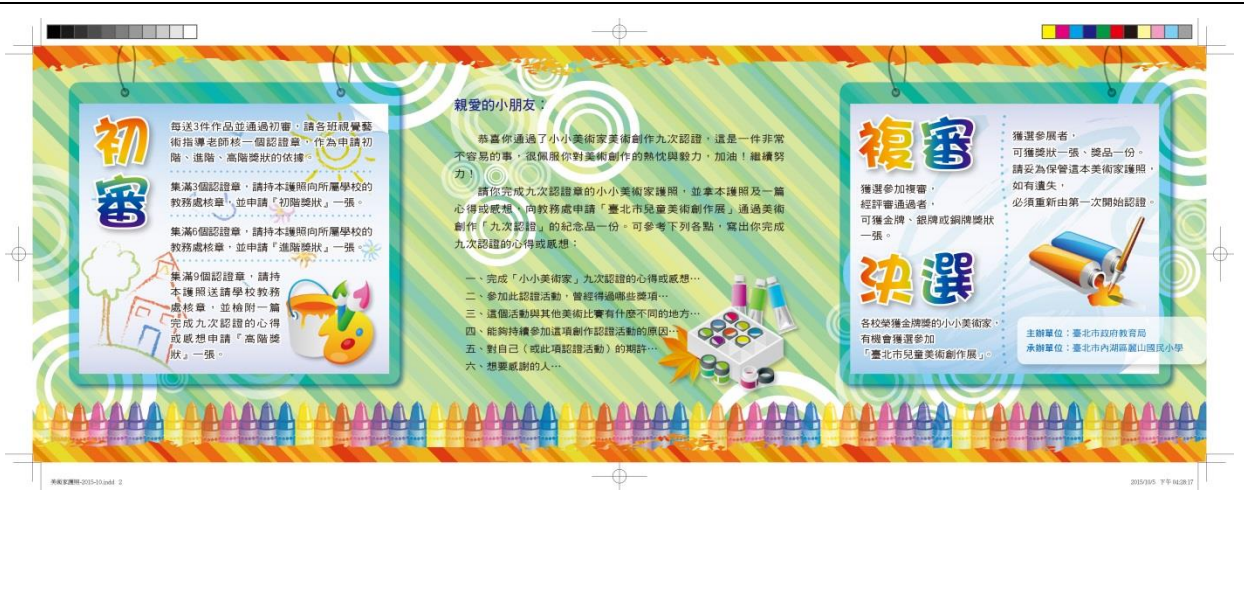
初審

每送3件作品並通過初審，請各班視覺藝術指導老師核一個認證章，作為申請初階、進階、高階獎狀的依據。

集滿3個認證章，請持本護照向所屬學校的教務處核章，並申請『初階獎狀』一張。

集滿6個認證章，請持本護照向所屬學校的教務處核章，並申請『進階獎狀』一張。

集滿9個認證章，請持本護照送請學校教務處核章，並檢附一篇完成九次認證的心得或感想申請『高階獎狀』一張。

親愛的小朋友：

恭喜你通過了小小美術家美術創作九次認證，這是一件非常不容易的事，很佩服你對美術創作的熱忱與毅力，加油！繼續努力！

請你完成九次認證章的小小美術家護照，並拿本護照及一篇心得或感想，向教務處申請「臺北市兒童美術創作展」通過美術創作「九次認證」的紀念品一份。可參考下列各點，寫出你完成九次認證的心得或感想：

一、完成「小小美術家」九次認證的心得或感想…
二、參加此認證活動，曾經得過哪些獎項…
三、這個活動與其他美術比賽有什麼不同的地方…
四、能夠持續參加這項創作認證活動的原因…
五、對自己（或此項認證活動）的期許…
六、想要感謝的人…

複審

獲選參加複審，經評審通過者，可獲金牌、銀牌或銅牌獎狀一張。

決選

各校榮獲金牌獎的小小美術家，有機會獲選參加「臺北市兒童美術創作展」。

獲選參展者，可獲獎狀一張、獎品一份。
請妥為保管這本美術家護照，如有遺失，必須重新由第一次開始認證。

主辦單位：臺北市政府教育局
承辦單位：臺北市內湖區麗山國民小學

美術家護照-2015-10.indd 2
2015/10/5 下午 04:28:17